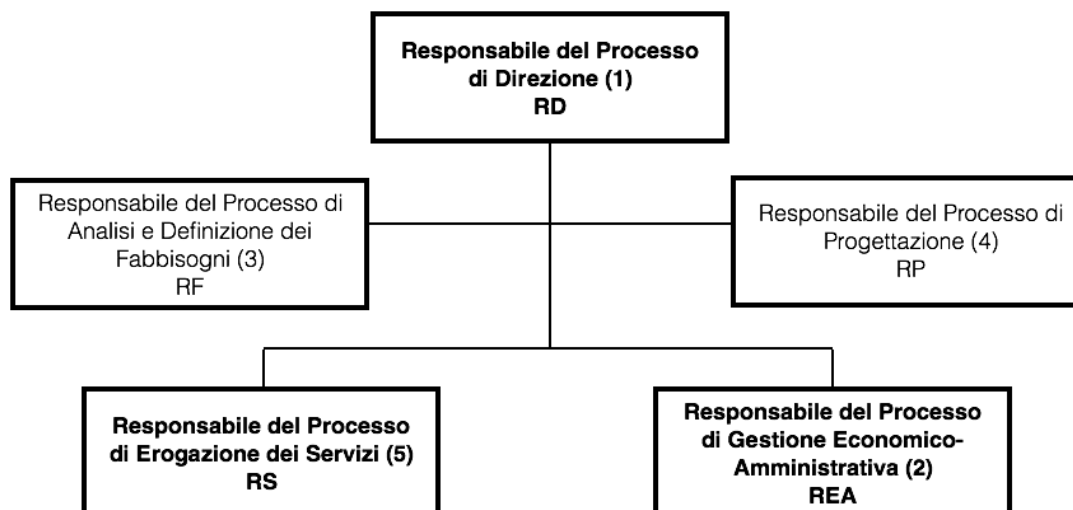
Responsabile del Processo di Direzione (1)
RD

Responsabile del Processo di Analisi e Definizione dei Fabbisogni (3)
RF

Responsabile del Processo di Progettazione (4)
RP

Responsabile del Processo di Erogazione dei Servizi (5)
RS

Responsabile del Processo di Gestione Economico-Amministrativa (2)
REA